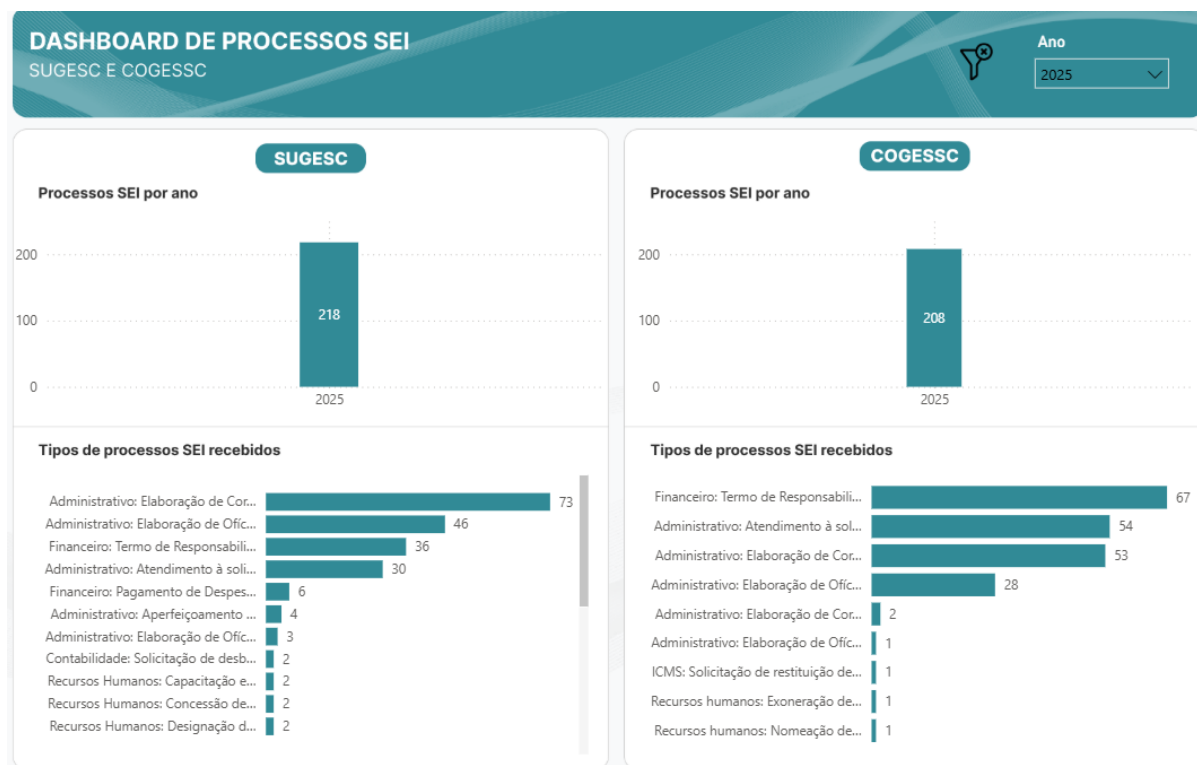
DASHBOARD DE PROCESSOS SEI
SUGESC E COGESSC

Ano
2025

SUGESC

Processos SEI por ano

200
100
0
218
2025

Tipos de processos SEI recebidos

| | |
|---|---|
| Administrativo: Elaboração de Cor... | 73 |
| Administrativo: Elaboração de Ofíc... | 46 |
| Financeiro: Termo de Responsabili... | 36 |
| Administrativo: Atendimento à soli... | 30 |
| Financeiro: Pagamento de Despes... | 6 |
| Administrativo: Aperfeiçoamento ... | 4 |
| Administrativo: Elaboração de Ofíc... | 3 |
| Contabilidade: Solicitação de desb... | 2 |
| Recursos Humanos: Capacitação e... | 2 |
| Recursos Humanos: Concessão de... | 2 |
| Recursos Humanos: Designação d... | 2 |

COGESSC

Processos SEI por ano

200
100
0
208
2025

Tipos de processos SEI recebidos

| | |
|---|---|
| Financeiro: Termo de Responsabili... | 67 |
| Administrativo: Atendimento à sol... | 54 |
| Administrativo: Elaboração de Cor... | 53 |
| Administrativo: Elaboração de Ofíc... | 28 |
| Administrativo: Elaboração de Cor... | 2 |
| Administrativo: Elaboração de Ofíc... | 1 |
| ICMS: Solicitação de restituição de... | 1 |
| Recursos humanos: Exoneração de... | 1 |
| Recursos humanos: Nomeação de... | 1 |